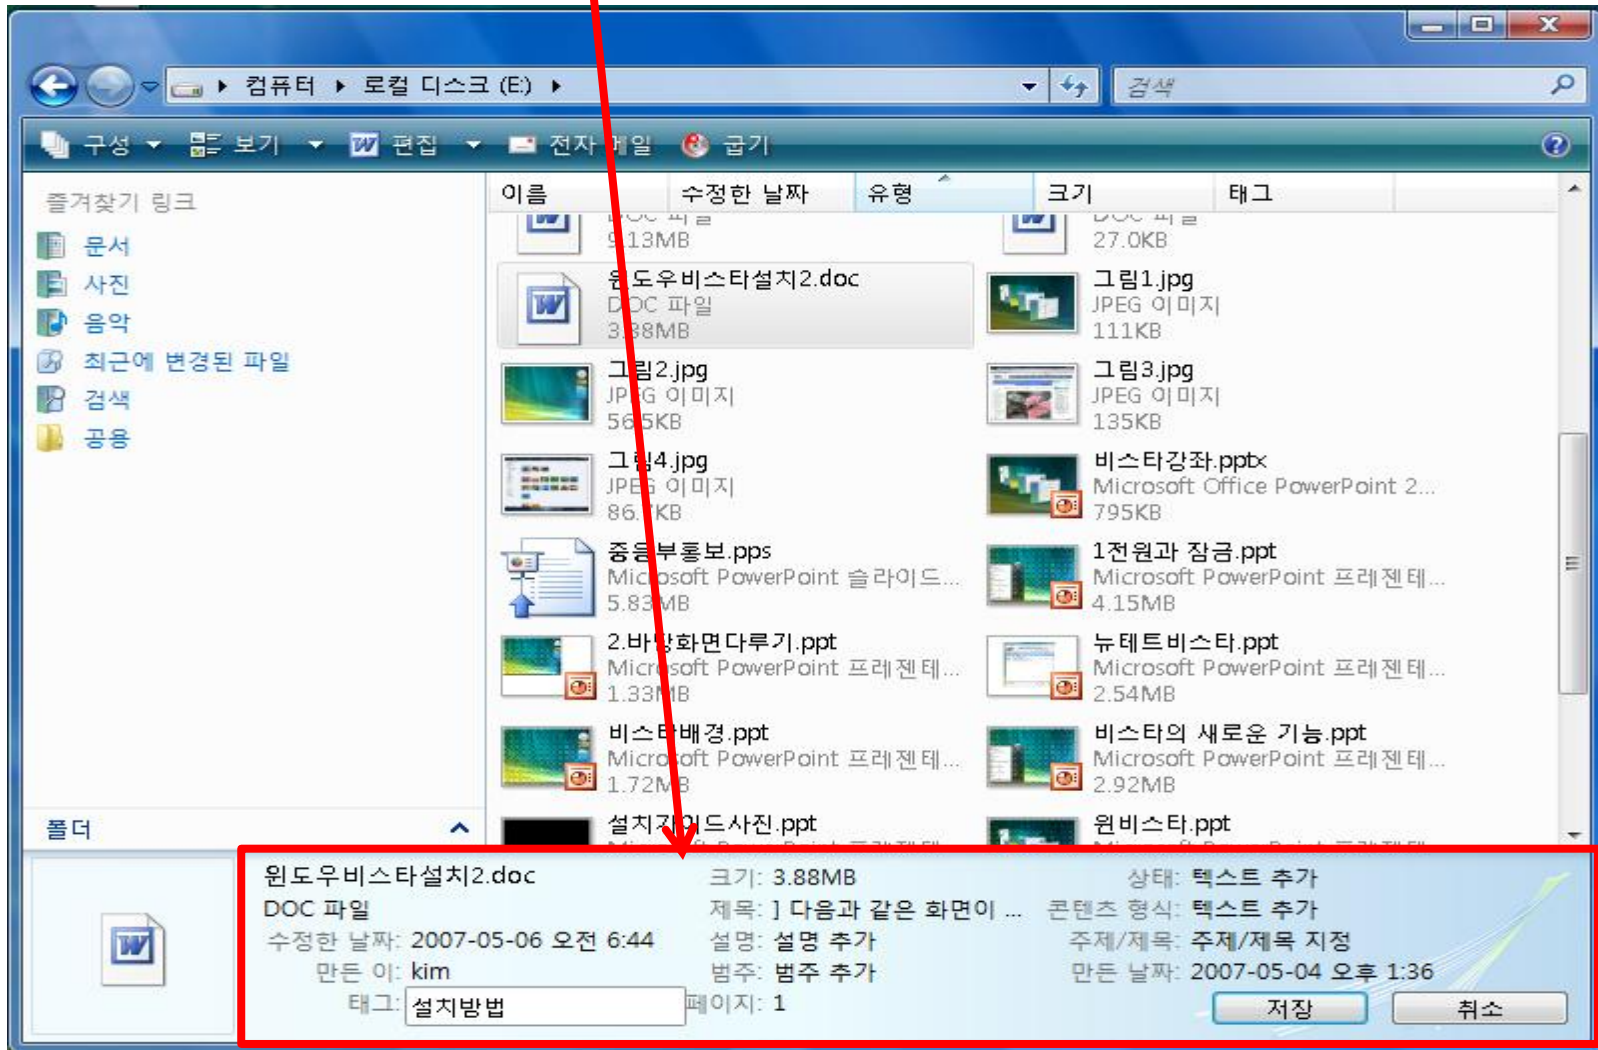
컴퓨터 ▸ 로컬 디스크 (E:) ▸

검색

구성 보기 편집 전자 메일 굽기

즐겨찾기 링크
문서
사진
음악
최근에 변경된 파일
검색
공용

폴더

| 이름 | 수정한 날짜 | 유형 | 크기 | 태그 |
|---|---|---|---|---|

DOC 파일
9.13MB

DOC 파일
27.0KB

윈도우비스타설치2.doc
DOC 파일
3.88MB

그림1.jpg
JPEG 이미지
111KB

그림2.jpg
JPEG 이미지
565KB

그림3.jpg
JPEG 이미지
135KB

그림4.jpg
JPEG 이미지
86.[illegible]KB

비스타강좌.pptx
Microsoft Office PowerPoint 2...
795KB

중음부홍보.pps
Microsoft PowerPoint 슬라이드...
5.83MB

1전원과 잠금.ppt
Microsoft PowerPoint 프레젠테...
4.15MB

2.바탕화면다루기.ppt
Microsoft PowerPoint 프레젠테...
1.33MB

뉴테트비스타.ppt
Microsoft PowerPoint 프레젠테...
2.54MB

비스타배경.ppt
Microsoft PowerPoint 프레젠테...
1.72MB

비스타의 새로운 기능.ppt
Microsoft PowerPoint 프레젠테...
2.92MB

설치자이드사진.ppt

윈비스타.ppt

윈도우비스타설치2.doc
DOC 파일
수정한 날짜: 2007-05-06 오전 6:44
만든 이: kim
태그: 설치방법
크기: 3.88MB
제목: ] 다음과 같은 화면이 ...
설명: 설명 추가
범주: 범주 추가
페이지: 1
상태: 텍스트 추가
콘텐츠 형식: 텍스트 추가
주제/제목: 주제/제목 지정
만든 날짜: 2007-05-04 오후 1:36
저장
취소